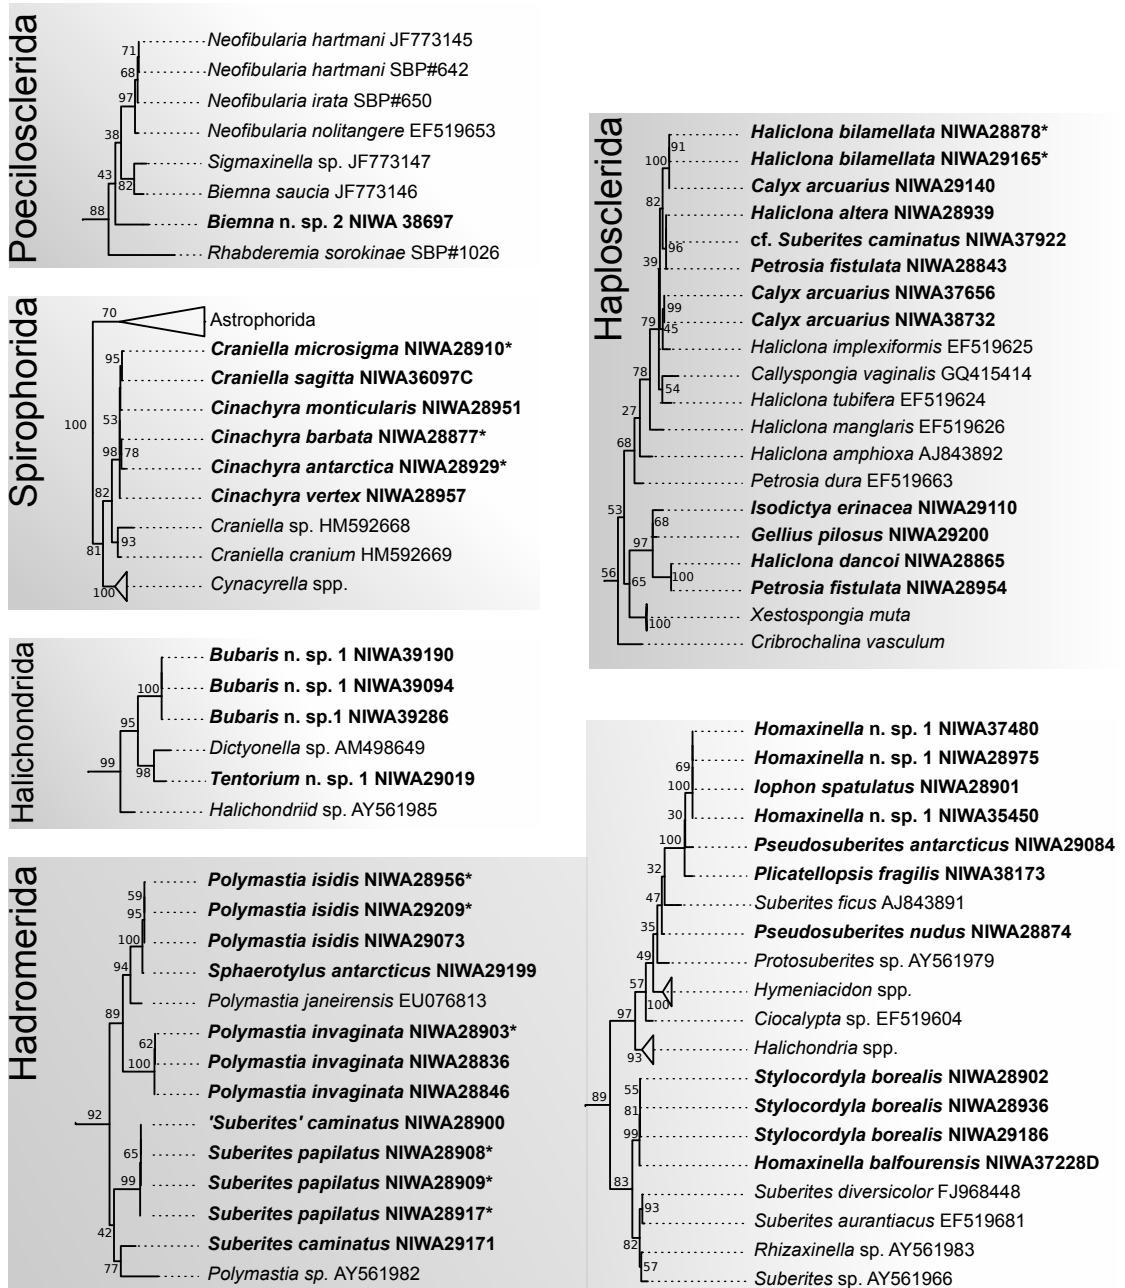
Poecilosclerida
71 Neofibularia hartmani JF773145
68 Neofibularia hartmani SBP#642
97 Neofibularia irata SBP#650
38 Neofibularia nolitangere EF519653
43 82 Sigmaxinella sp. JF773147
Biemna saucia JF773146
88 Biemna n. sp. 2 NIWA 38697
Rhabderemia sorokinae SBP#1026

Spirophorida
70 Astrophorida
95 Craniella microsigma NIWA28910*
Craniella sagitta NIWA36097C
53 Cinachyra monticularis NIWA28951
100 Cinachyra barbata NIWA28877*
98 78 Cinachyra antarctica NIWA28929*
82 Cinachyra vertex NIWA28957
93 Craniella sp. HM592668
81 Craniella cranium HM592669
100 Cynacyrella spp.

Halichondrida
100 Bubaris n. sp. 1 NIWA39190
Bubaris n. sp. 1 NIWA39094
95 Bubaris n. sp.1 NIWA39286
99 98 Dictyonella sp. AM498649
Tentorium n. sp. 1 NIWA29019
Halichondriid sp. AY561985

Hadromerida
59 Polymastia isidis NIWA28956*
95 Polymastia isidis NIWA29209*
100 Polymastia isidis NIWA29073
94 Sphaerotylus antarcticus NIWA29199
89 Polymastia janeirensis EU076813
62 Polymastia invaginata NIWA28903*
100 Polymastia invaginata NIWA28836
Polymastia invaginata NIWA28846
92 'Suberites' caminatus NIWA28900
65 Suberites papilatus NIWA28908*
99 Suberites papilatus NIWA28909*
Suberites papilatus NIWA28917*
42 Suberites caminatus NIWA29171
77 Polymastia sp. AY561982

Haplosclerida
91 Haliclona bilamellata NIWA28878*
100 Haliclona bilamellata NIWA29165*
Calyx arcuarius NIWA29140
82 Haliclona altera NIWA28939
96 cf. Suberites caminatus NIWA37922
39 Petrosia fistulata NIWA28843
99 Calyx arcuarius NIWA37656
79 45 Calyx arcuarius NIWA38732
Haliclona implexiformis EF519625
78 Callyspongia vaginalis GQ415414
54 Haliclona tubifera EF519624
27 Haliclona manglaris EF519626
68 Haliclona amphioxa AJ843892
Petrosia dura EF519663
53 68 Isodictya erinacea NIWA29110
97 Gellius pilosus NIWA29200
Haliclona dancoi NIWA28865
56 65 100 Petrosia fistulata NIWA28954
100 Xestospongia muta
Cribrochalina vasculum

Homaxinella n. sp. 1 NIWA37480
69 Homaxinella n. sp. 1 NIWA28975
100 Iophon spatulatus NIWA28901
30 Homaxinella n. sp. 1 NIWA35450
100 Pseudosuberites antarcticus NIWA29084
32 Plicatellopsis fragilis NIWA38173
47 Suberites ficus AJ843891
35 Pseudosuberites nudus NIWA28874
49 Protosuberites sp. AY561979
57 100 Hymeniacidon spp.
97 Ciocalypta sp. EF519604
93 Halichondria spp.
55 Stylocordyla borealis NIWA28902
89 81 Stylocordyla borealis NIWA28936
99 Stylocordyla borealis NIWA29186
Homaxinella balfourensis NIWA37228D
83 Suberites diversicolor FJ968448
93 Suberites aurantiacus EF519681
82 Rhizaxinella sp. AY561983
57 Suberites sp. AY561966